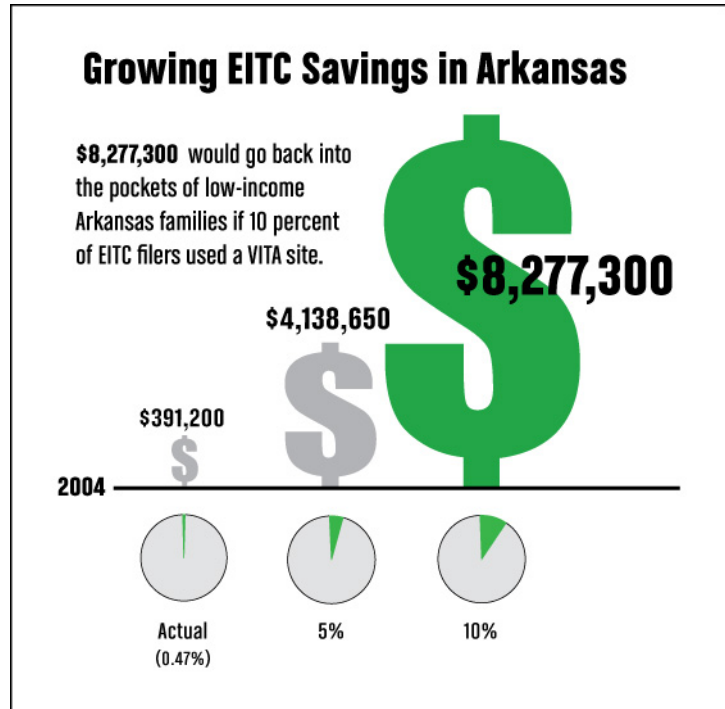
Growing EITC Savings in Arkansas

$8,277,300 would go back into the pockets of low-income Arkansas families if 10 percent of EITC filers used a VITA site.

$8,277,300

$4,138,650

$391,200

2004

Actual
(0.47%)

5%

10%